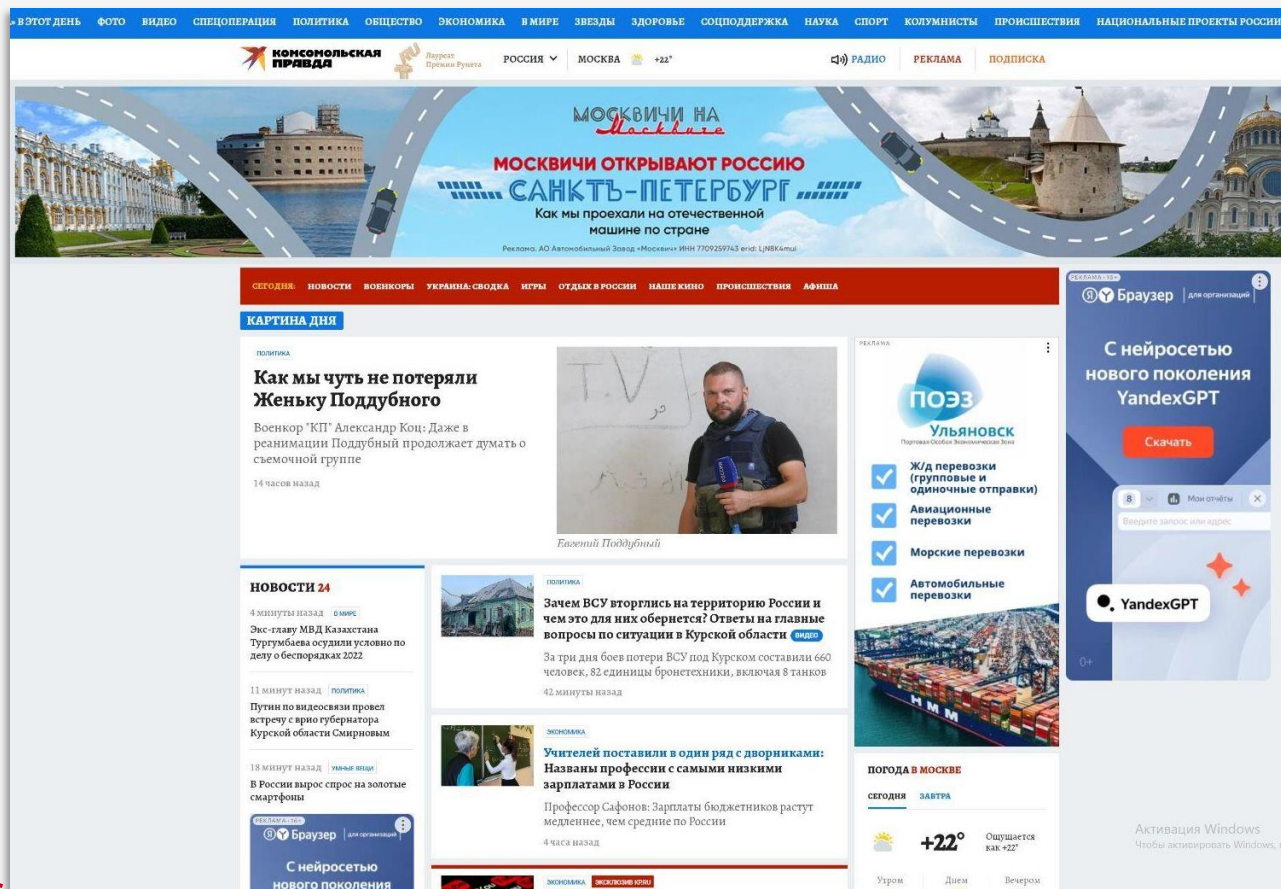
» В ЭТОТ ДЕНЬ ФОТО ВИДЕО СПЕЦОПЕРАЦИЯ ПОЛИТИКА ОБЩЕСТВО ЭКОНОМИКА В МИРЕ ЗВЕЗДЫ ЗДОРОВЬЕ СОЦПОДДЕРЖКА НАУКА СПОРТ КОЛУМНИСТЫ ПРОИСШЕСТВИЯ НАЦИОНАЛЬНЫЕ ПРОЕКТЫ РОССИИ

КОМСОМОЛЬСКАЯ ПРАВДА Лауреат Премии Рунета РОССИЯ МОСКВА +22° РАДИО РЕКЛАМА ПОДПИСКА

МОСКВИЧИ НА Москвиче
МОСКВИЧИ ОТКРЫВАЮТ РОССИЮ
САНКТЪ-ПЕТЕРБУРГЪ
Как мы проехали на отечественной машине по стране
Реклама. АО Автомобильный Завод «Москвич» ИНН 7709259743 erid: LjN8K4mui

СЕГОДНЯ: НОВОСТИ ВОЕНКОРЫ УКРАИНА: СВОДКА ИГРЫ ОТДЫХ В РОССИИ НАШЕ КИНО ПРОИСШЕСТВИЯ АФИША

КАРТИНА ДНЯ

ПОЛИТИКА
Как мы чуть не потеряли Женьку Поддубного
Военкор "КП" Александр Коц: Даже в реанимации Поддубный продолжает думать о съемочной группе
14 часов назад
Евгений Поддубный

НОВОСТИ 24
4 минуты назад В МИРЕ
Экс-главу МВД Казахстана Тургумбаева осудили условно по делу о беспорядках 2022
11 минут назад ПОЛИТИКА
Путин по видеосвязи провел встречу с врио губернатора Курской области Смирновым
18 минут назад УМНЫЕ ВЕЩИ
В России вырос спрос на золотые смартфоны

ПОЛИТИКА
Зачем ВСУ вторглись на территорию России и чем это для них обернется? Ответы на главные вопросы по ситуации в Курской области ВИДЕО
За три дня боев потери ВСУ под Курском составили 660 человек, 82 единицы бронетехники, включая 8 танков
42 минуты назад

ЭКОНОМИКА
Учителей поставили в один ряд с дворниками: Названы профессии с самыми низкими зарплатами в России
Профессор Сафонов: Зарплаты бюджетников растут медленнее, чем средние по России
4 часа назад

ЭКОНОМИКА ЭКСКЛЮЗИВ KP.RU

РЕКЛАМА
ПОЭЗ Ульяновск Портовая Особая Экономическая Зона
Ж/д перевозки (групповые и одиночные отправки)
Авиационные перевозки
Морские перевозки
Автомобильные перевозки

ПОГОДА В МОСКВЕ
СЕГОДНЯ ЗАВТРА
+22° Ощущается как +22°
Утром Днем Вечером

РЕКЛАМА · 18+
Браузер для организаций
С нейросетью нового поколения YandexGPT
Скачать
Мои отчёты
Введите запрос или адрес
YandexGPT

РЕКЛАМА · 18+
Браузер для организаций
С нейросетью нового поколения

Активация Windows
Чтобы активировать Windows,